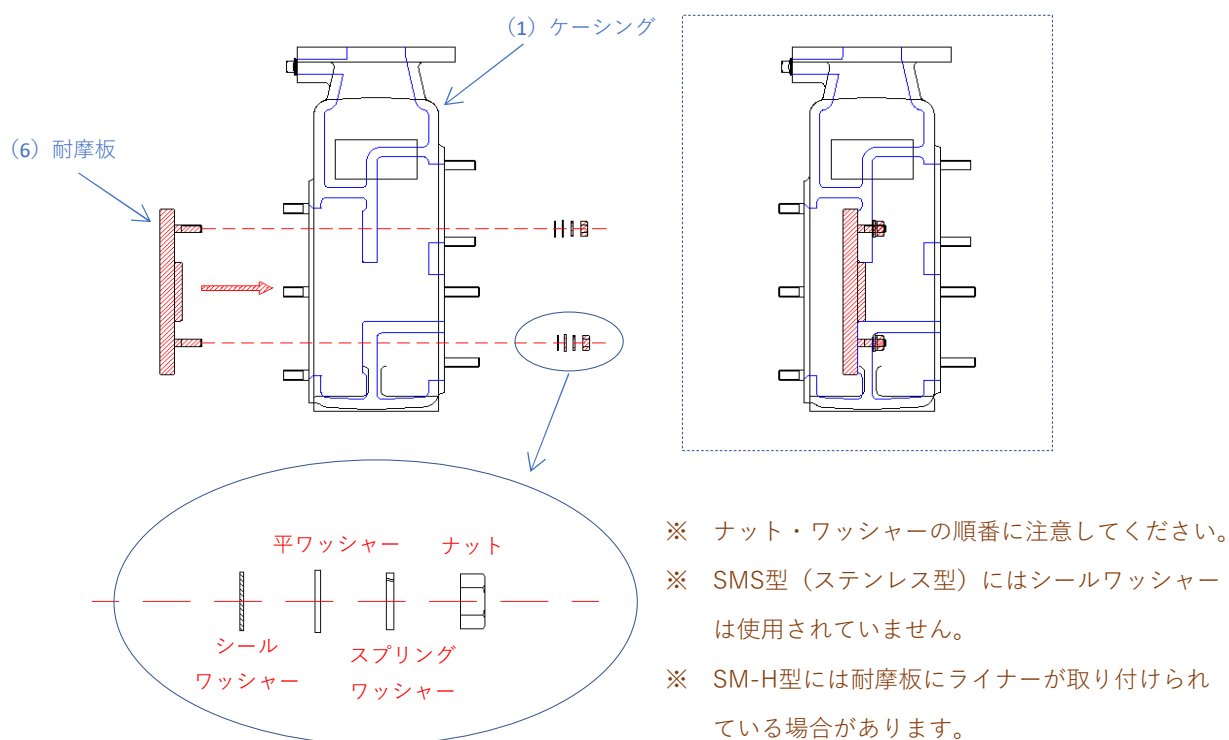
(1) ケーシング

(6) 耐摩板

平ワッシャー

ナット

シール
ワッシャー

スプリング
ワッシャー

※ ナット・ワッシャーの順番に注意してください。

※ SMS型（ステンレス型）にはシールワッシャーは使用されていません。

※ SM-H型には耐摩板にライナーが取り付けられている場合があります。